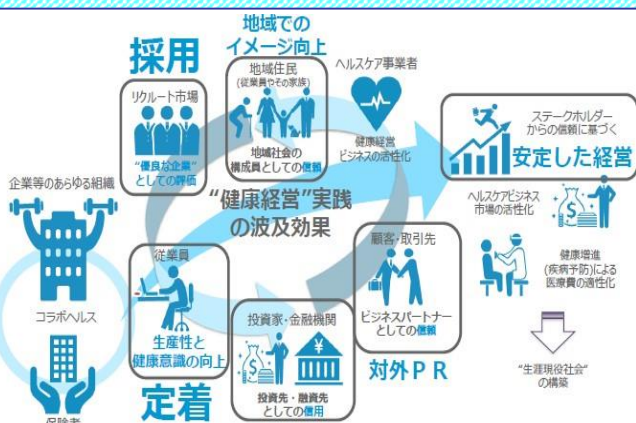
地域での
イメージ向上

採用

リクルート市場

"優良な企業"
としての評価

地域住民
(従業員やその家族)

地域社会の
構成員としての信頼

ヘルスケア事業者

健康経営
ビジネスの活性化

ステークホルダー
からの信頼に基づく
安定した経営

企業等のあらゆる組織

"健康経営"実践
の波及効果

ヘルスケアビジネス
市場の活性化

健康増進
(疾病予防)による
医療費の適性化

コラボヘルス

従業員

生産性と
健康意識の向上

顧客・取引先

ビジネスパートナー
としての信頼

投資家・金融機関

投資先・融資先
としての信用

対外ＰＲ

"生涯現役社会"
の構築

定着

保険者